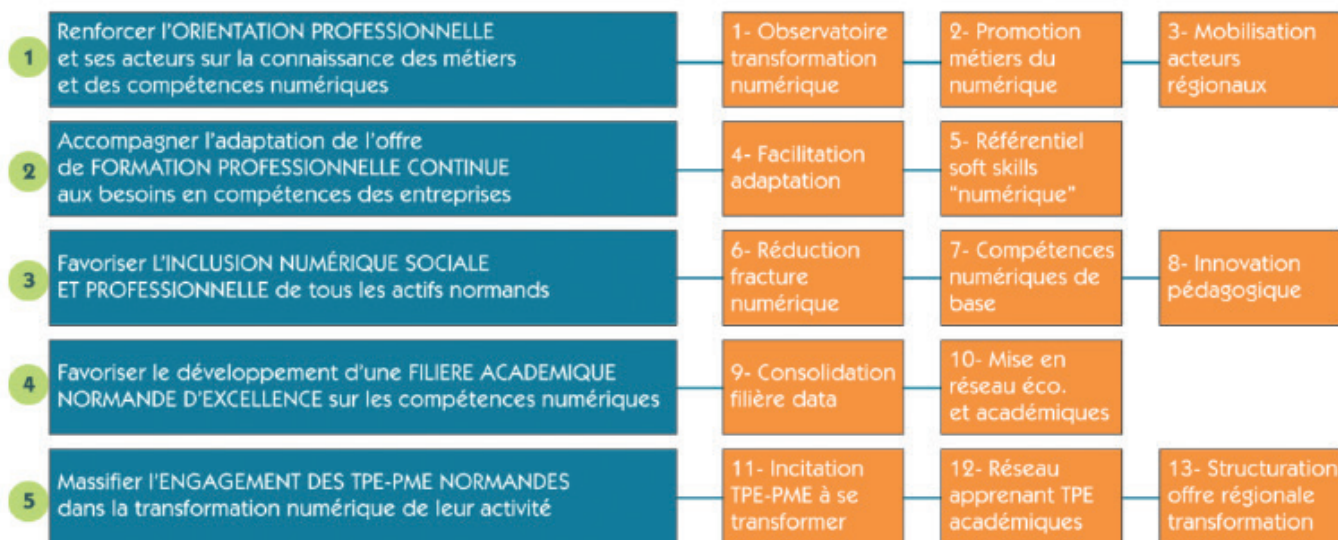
1 Renforcer l'ORIENTATION PROFESSIONNELLE et ses acteurs sur la connaissance des métiers et des compétences numériques

1- Observatoire transformation numérique

2- Promotion métiers du numérique

3- Mobilisation acteurs régionaux

2 Accompagner l'adaptation de l'offre de FORMATION PROFESSIONNELLE CONTINUE aux besoins en compétences des entreprises

4- Facilitation adaptation

5- Référentiel soft skills "numérique"

3 Favoriser L'INCLUSION NUMÉRIQUE SOCIALE ET PROFESSIONNELLE de tous les actifs normands

6- Réduction fracture numérique

7- Compétences numériques de base

8- Innovation pédagogique

4 Favoriser le développement d'une FILIERE ACADEMIQUE NORMANDE D'EXCELLENCE sur les compétences numériques

9- Consolidation filière data

10- Mise en réseau éco. et académiques

5 Massifier l'ENGAGEMENT DES TPE-PME NORMANDES dans la transformation numérique de leur activité

11- Incitation TPE-PME à se transformer

12- Réseau apprenant TPE académiques

13- Structuration offre régionale transformation